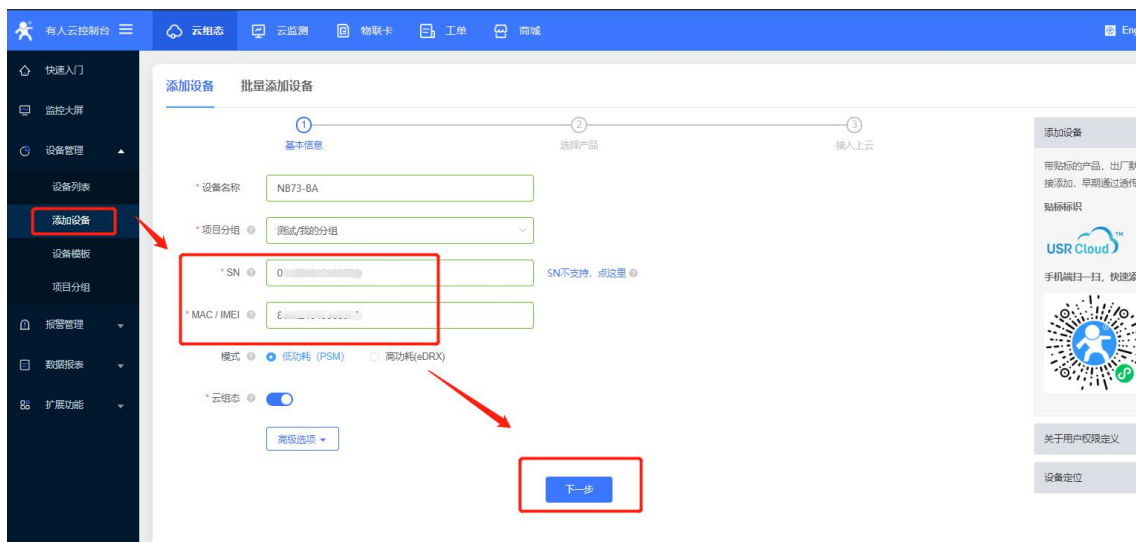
有人云控制台 ☰ 云组态 云监测 物联卡 工单 商城 Eng

快速入门
监控大屏
设备管理
设备列表
添加设备
设备模板
项目分组
报警管理
数据报表
扩展功能

添加设备 批量添加设备

1 基本信息 2 选择产品 3 接入上云

* 设备名称 NB73-BA
* 项目分组 测试/我的分组
* SN 0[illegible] SN不支持，点这里
* MAC / IMEI 8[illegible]
模式 低功耗（PSM） 高功耗(eDRX)
* 云组态
高级选项

下一步

添加设备
带贴标的产品，出厂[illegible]接添加，早期通过透传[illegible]
贴标标识
USR Cloud
手机端扫一扫，快速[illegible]
关于用户权限定义
设备定位